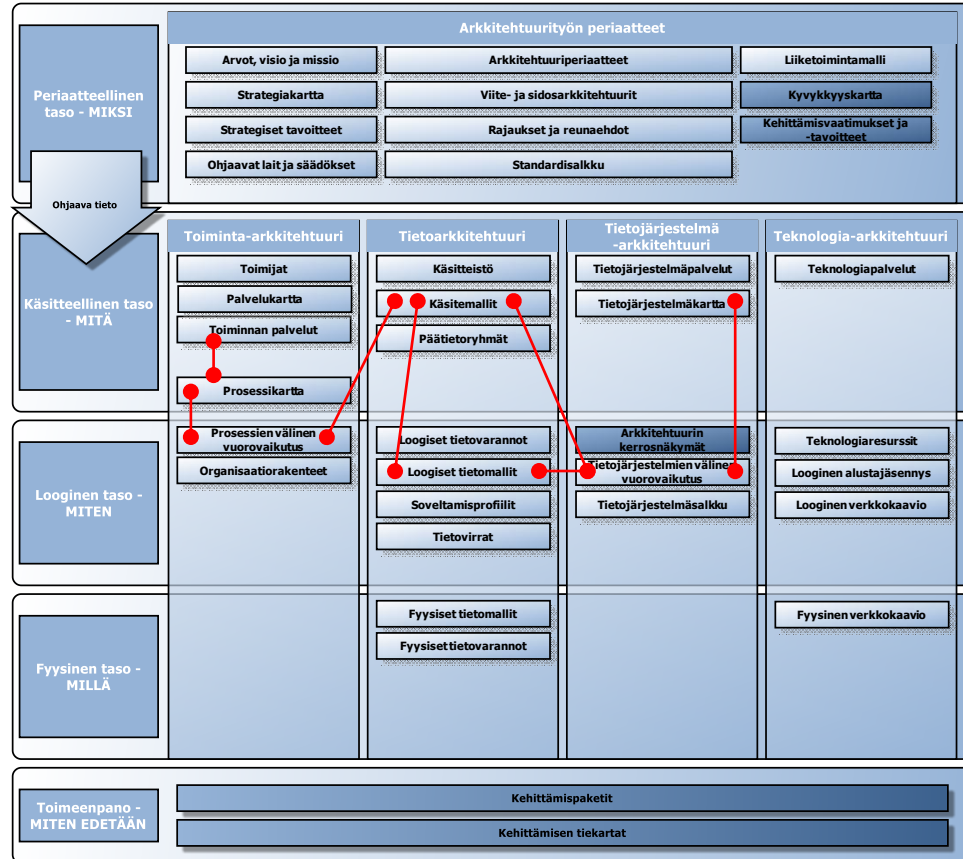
Periaatteellinen taso - MIKSI

Arkkitehtuurityön periaatteet

Arvot, visio ja missio
Arkkitehtuuriperiaatteet
Liiketoimintamalli
Strategiakartta
Viite- ja sidosarkkitehtuurit
Kyvykkyyskartta
Strategiset tavoitteet
Rajaukset ja reunaehdot
Kehittämisvaatimukset ja -tavoitteet
Ohjaavat lait ja säädökset
Standardisalkku

Ohjaava tieto

Käsitteellinen taso - MITÄ

Toiminta-arkkitehtuuri
Tietoarkkitehtuuri
Tietojärjestelmä -arkkitehtuuri
Teknologia-arkkitehtuuri

Toimijat
Palvelukartta
Toiminnan palvelut
Prosessikartta
Käsitteistö
Käsitemallit
Päätietoryhmät
Tietojärjestelmäpalvelut
Tietojärjestelmäkartta
Teknologiapalvelut

Looginen taso - MITEN

Prosessien välinen vuorovaikutus
Organisaatiorakenteet
Loogiset tietovarannot
Loogiset tietomallit
Soveltamisprofiilit
Tietovirrat
Arkkitehtuurin kerrosnäkymät
Tietojärjestelmien välinen vuorovaikutus
Tietojärjestelmäsalkku
Teknologiaresurssit
Looginen alustajäsennys
Looginen verkkokaavio

Fyysinen taso - MILLÄ

Fyysiset tietomallit
Fyysiset tietovarannot
Fyysinen verkkokaavio

Toimeenpano - MITEN EDETÄÄN

Kehittämispaketit
Kehittämisen tiekartat